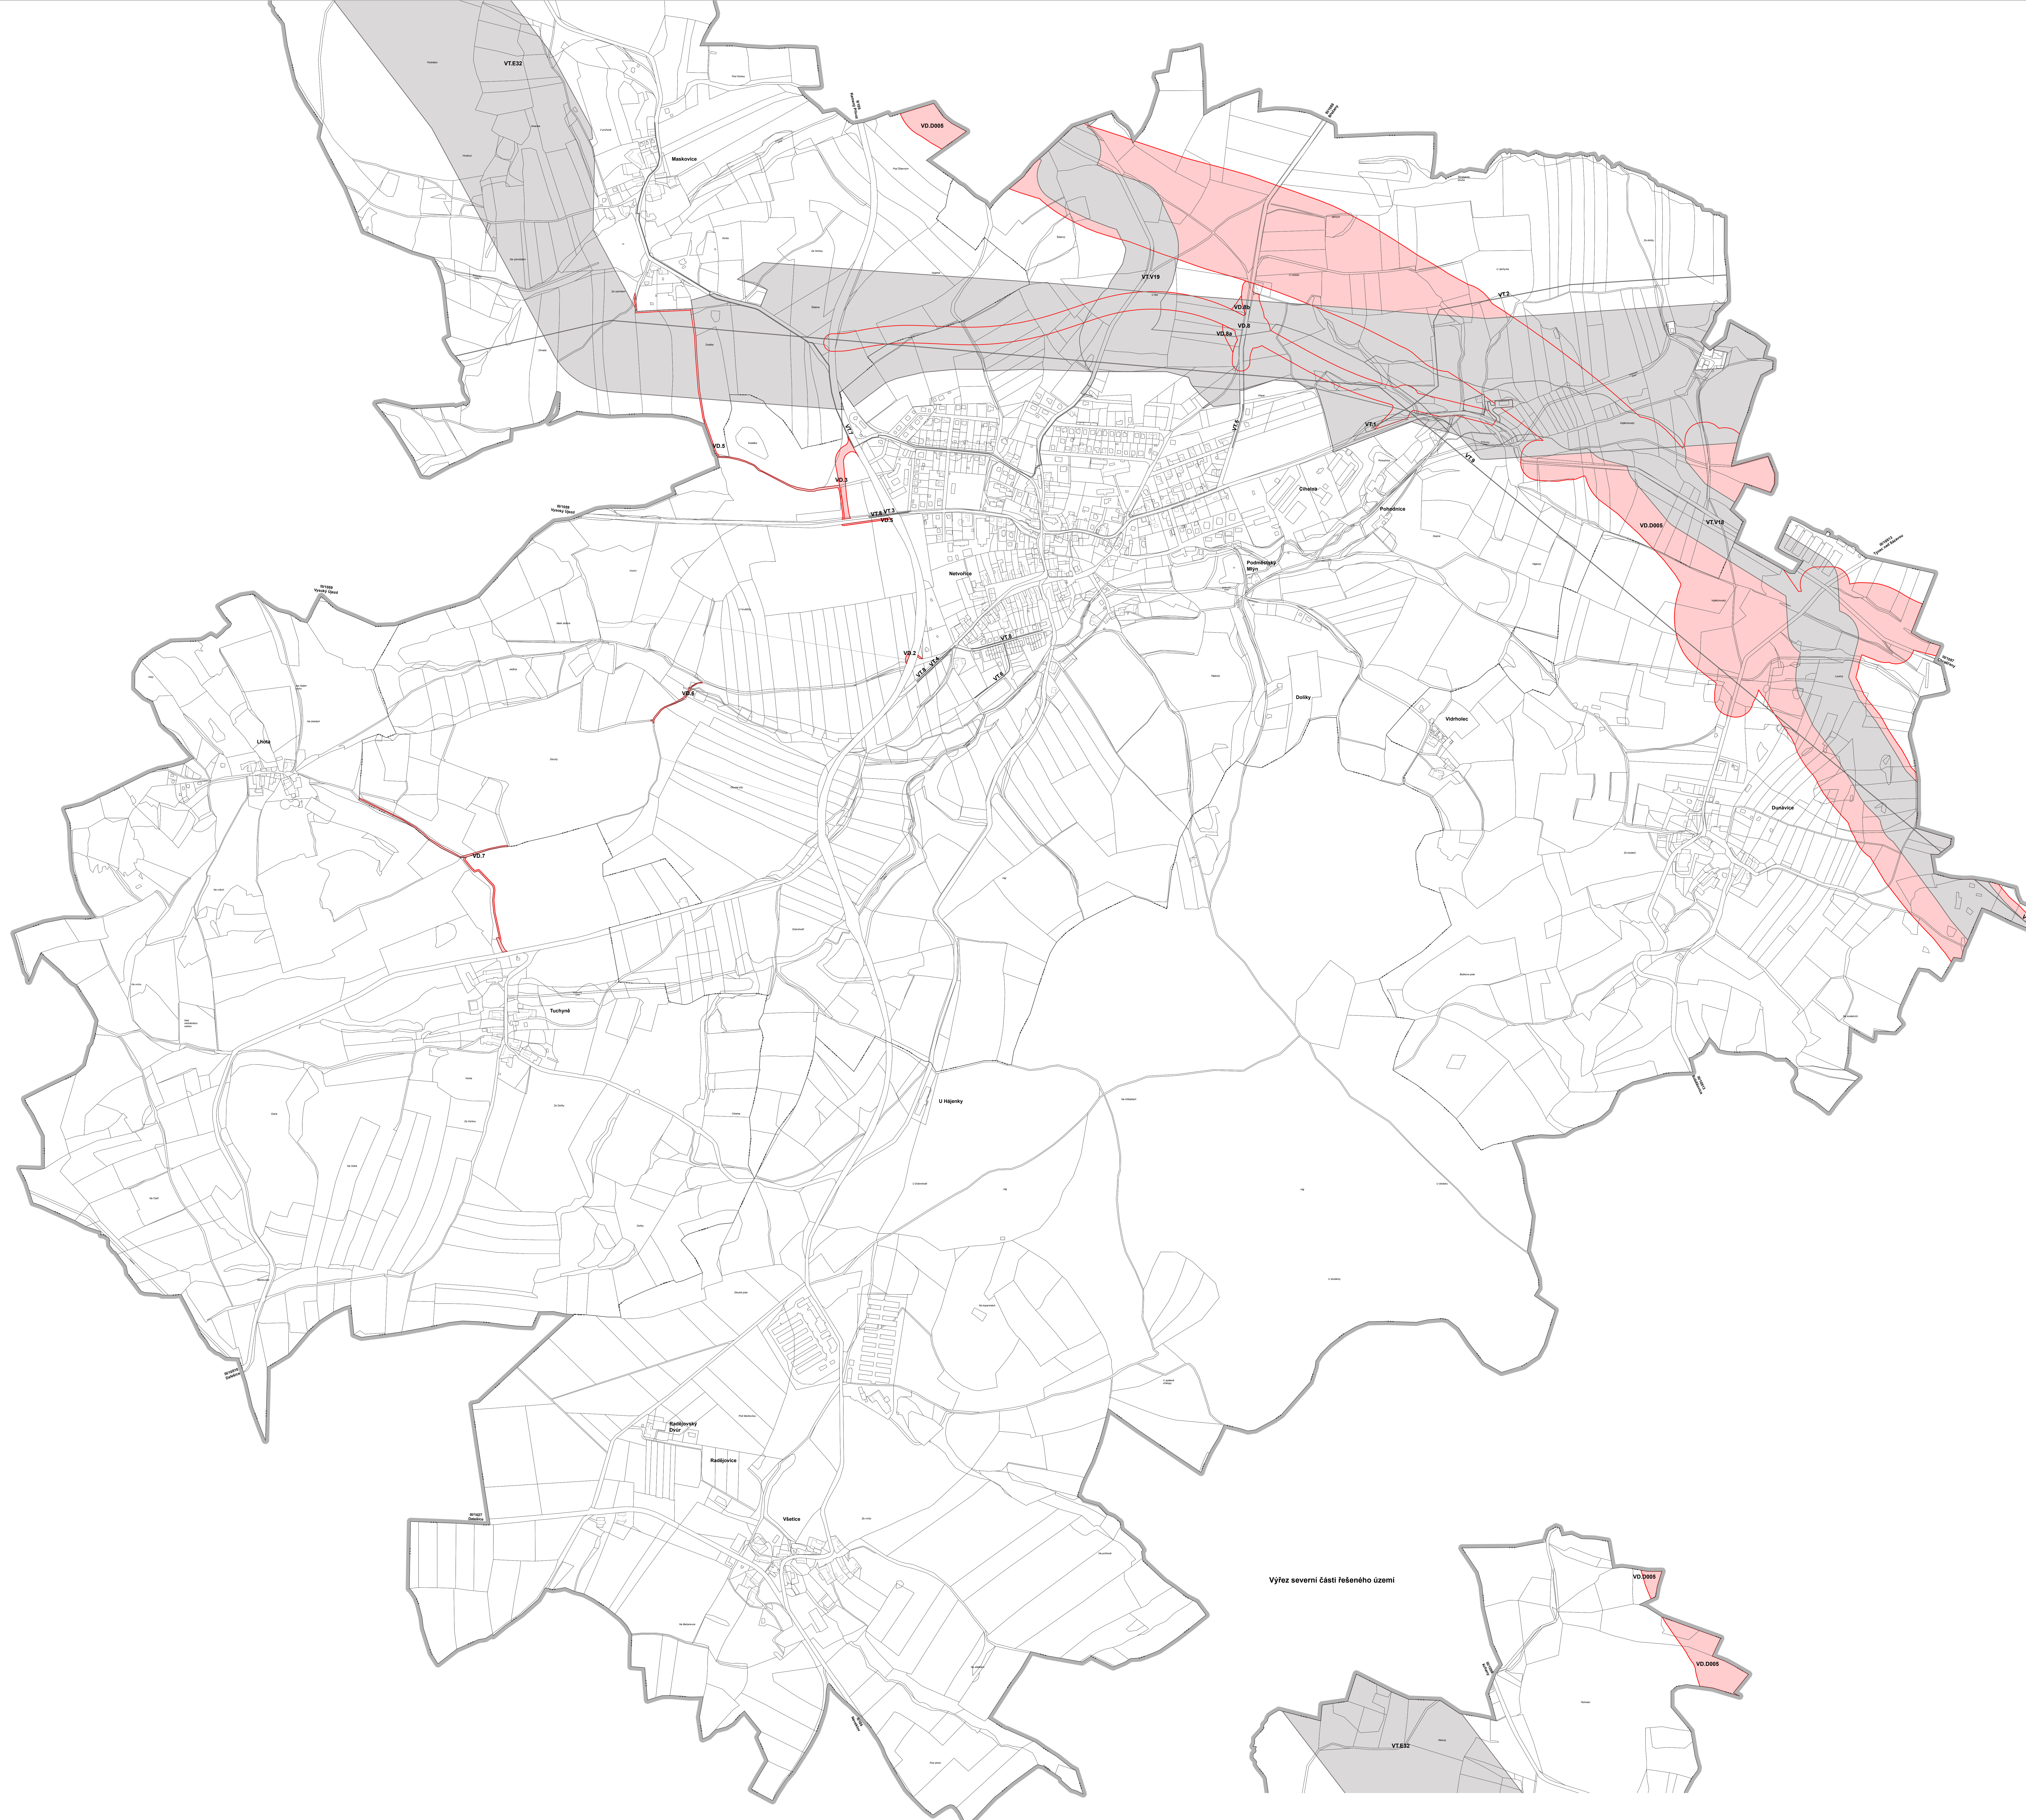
VT.E32
VD.D005
Maskovice
VT.V19
VD.8b
VD.8
VD.8a
VT.2
VT.1
VT.9
VT.3
VD.5
VD.3
VT.8
VT.7
VD.9
Cihelna
Pohořnice
VD.D005
VT.V19
Netvořice
Podměstský Mlýn
VD.2
VT.6
VT.5
VT.4
VD.6
Doliky
Vidrholec
Lhota
VD.7
Dunávice
Tuchyně
U Hájenky
Radějovský Dvůr
Radějovice
Všetice
Výřez severní části řešeného území
VD.D005
VD.D005
VT.E32